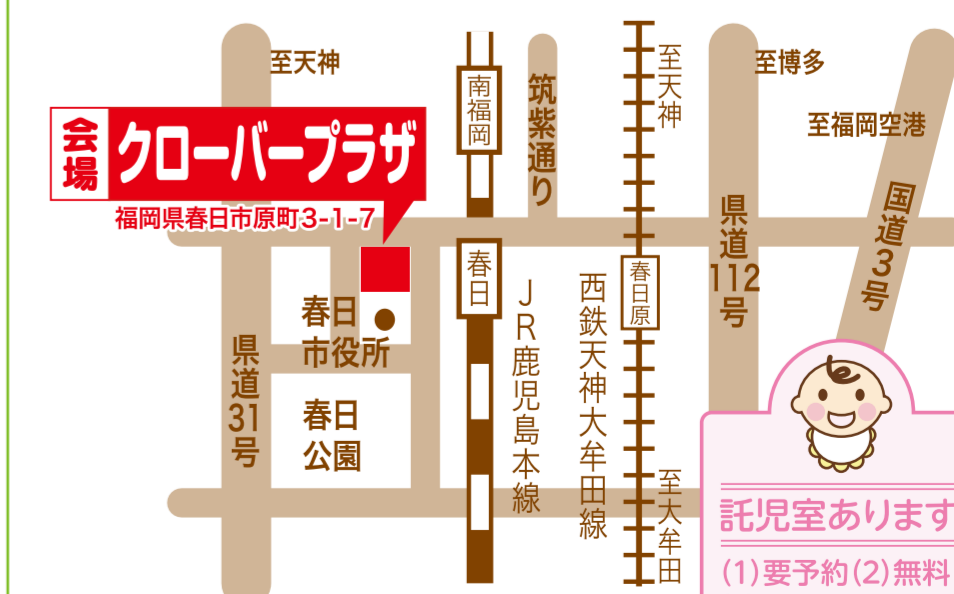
至天神

会場 クローバープラザ

福岡県春日市原町3-1-7

南福岡

筑紫通り

至天神

至博多

至福岡空港

県道112号

国道3号

春日

春日原

春日市役所

県道31号

春日公園

JR鹿児島本線

西鉄天神大牟田線

至大牟田

託児室あります

(1)要予約(2)無料